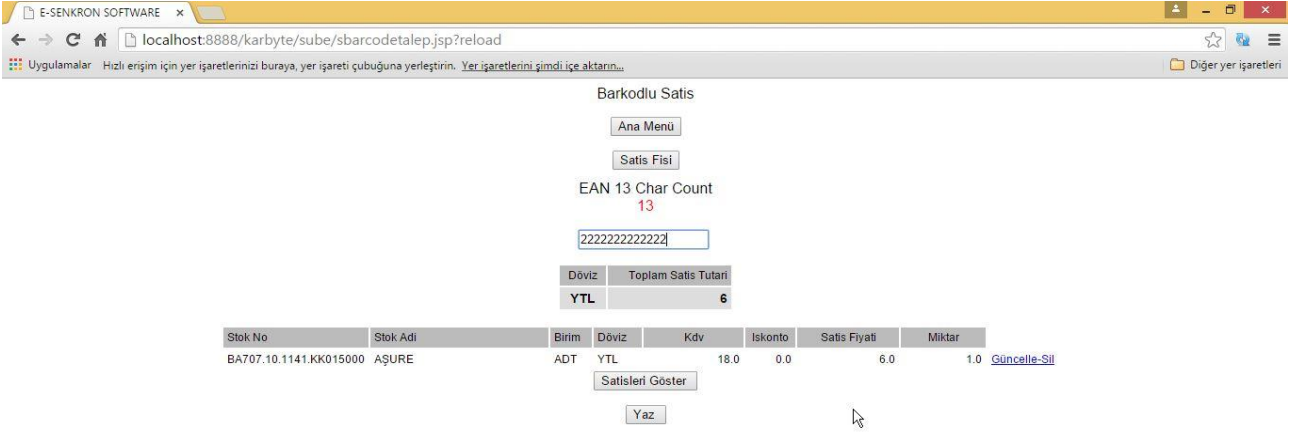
E-SENKRON SOFTWARE ×

localhost:8888/karbyte/sube/sbarcodetalep.jsp?reload

Uygulamalar Hızlı erişim için yer işaretlerinizi buraya, yer işareti çubuğuna yerleştirin. Yer işaretlerini şimdi içe aktarın...

Diğer yer işaretleri

Barkodlu Satis

Ana Menü

Satis Fisi

EAN 13 Char Count
13

2222222222222

| Döviz | Toplam Satis Tutari |
|---|---|
| YTL | 6 |

| Stok No | Stok Adi | Birim | Döviz | Kdv | Iskonto | Satis Fiyati | Miktar | |
|---|---|---|---|---|---|---|---|---|
| BA707.10.1141.KK015000 | AŞURE | ADT | YTL | 18.0 | 0.0 | 6.0 | 1.0 | Güncelle-Sil |

Satisleri Göster

Yaz